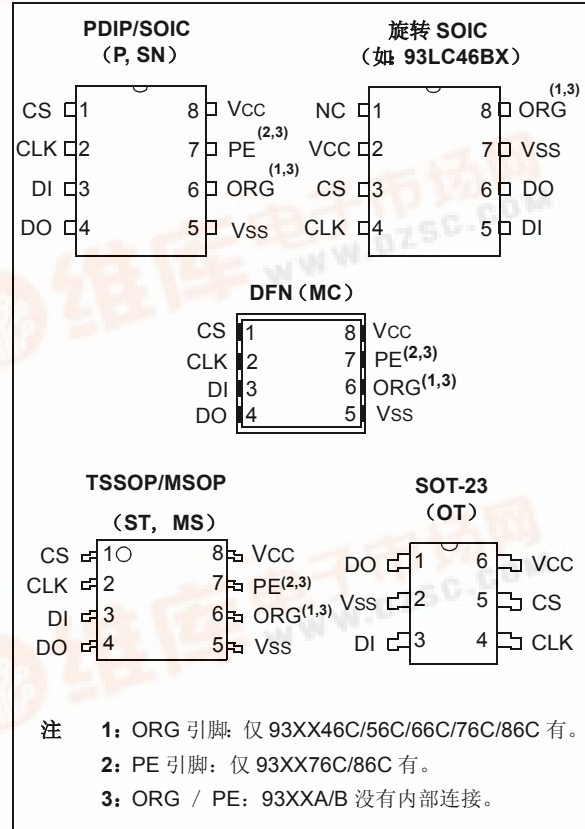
PDIP/SOIC
（P, SN）

CS 1
CLK 2
DI 3
DO 4
8 VCC
7 PE$^{(2,3)}$
6 ORG$^{(1,3)}$
5 VSS

旋转 SOIC
（如 93LC46BX）

NC 1
VCC 2
CS 3
CLK 4
8 ORG$^{(1,3)}$
7 VSS
6 DO
5 DI

DFN（MC）

CS 1
CLK 2
DI 3
DO 4
8 VCC
7 PE$^{(2,3)}$
6 ORG$^{(1,3)}$
5 VSS

TSSOP/MSOP
（ST，MS）

CS 1
CLK 2
DI 3
DO 4
8 VCC
7 PE$^{(2,3)}$
6 ORG$^{(1,3)}$
5 VSS

SOT-23
（OT）

DO 1
VSS 2
DI 3
6 VCC
5 CS
4 CLK

注 1：ORG 引脚：仅 93XX46C/56C/66C/76C/86C 有。
2：PE 引脚：仅 93XX76C/86C 有。
3：ORG / PE：93XXA/B 没有内部连接。